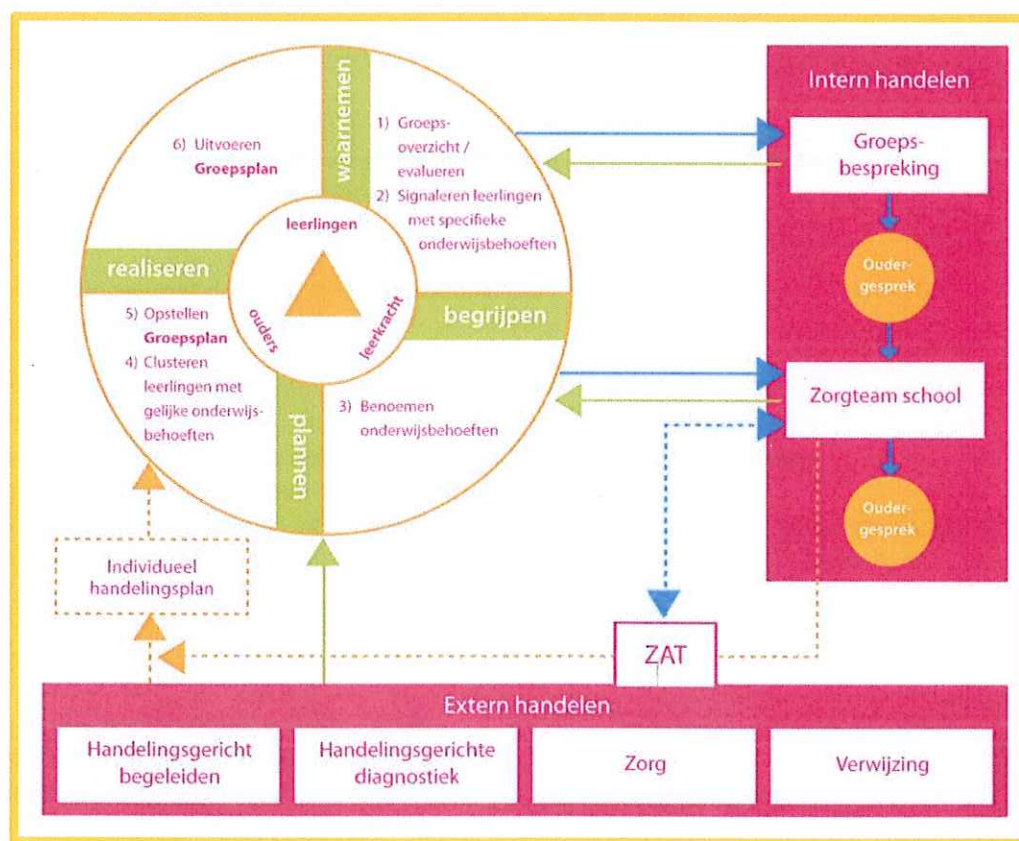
waarnemen

1) Groepsoverzicht / evalueren

2) Signaleren leerlingen met specifieke onderwijsbehoeften

6) Uitvoeren Groepsplan

leerlingen

realiseren

ouders

leerkracht

begrijpen

5) Opstellen Groepsplan

4) Clusteren leerlingen met gelijke onderwijsbehoeften

plannen

3) Benoemen onderwijsbehoeften

Intern handelen

Groepsbespreking

Oudergesprek

Zorgteam school

Oudergesprek

Individueel handelingsplan

ZAT

Extern handelen

Handelingsgericht begeleiden

Handelingsgerichte diagnostiek

Zorg

Verwijzing